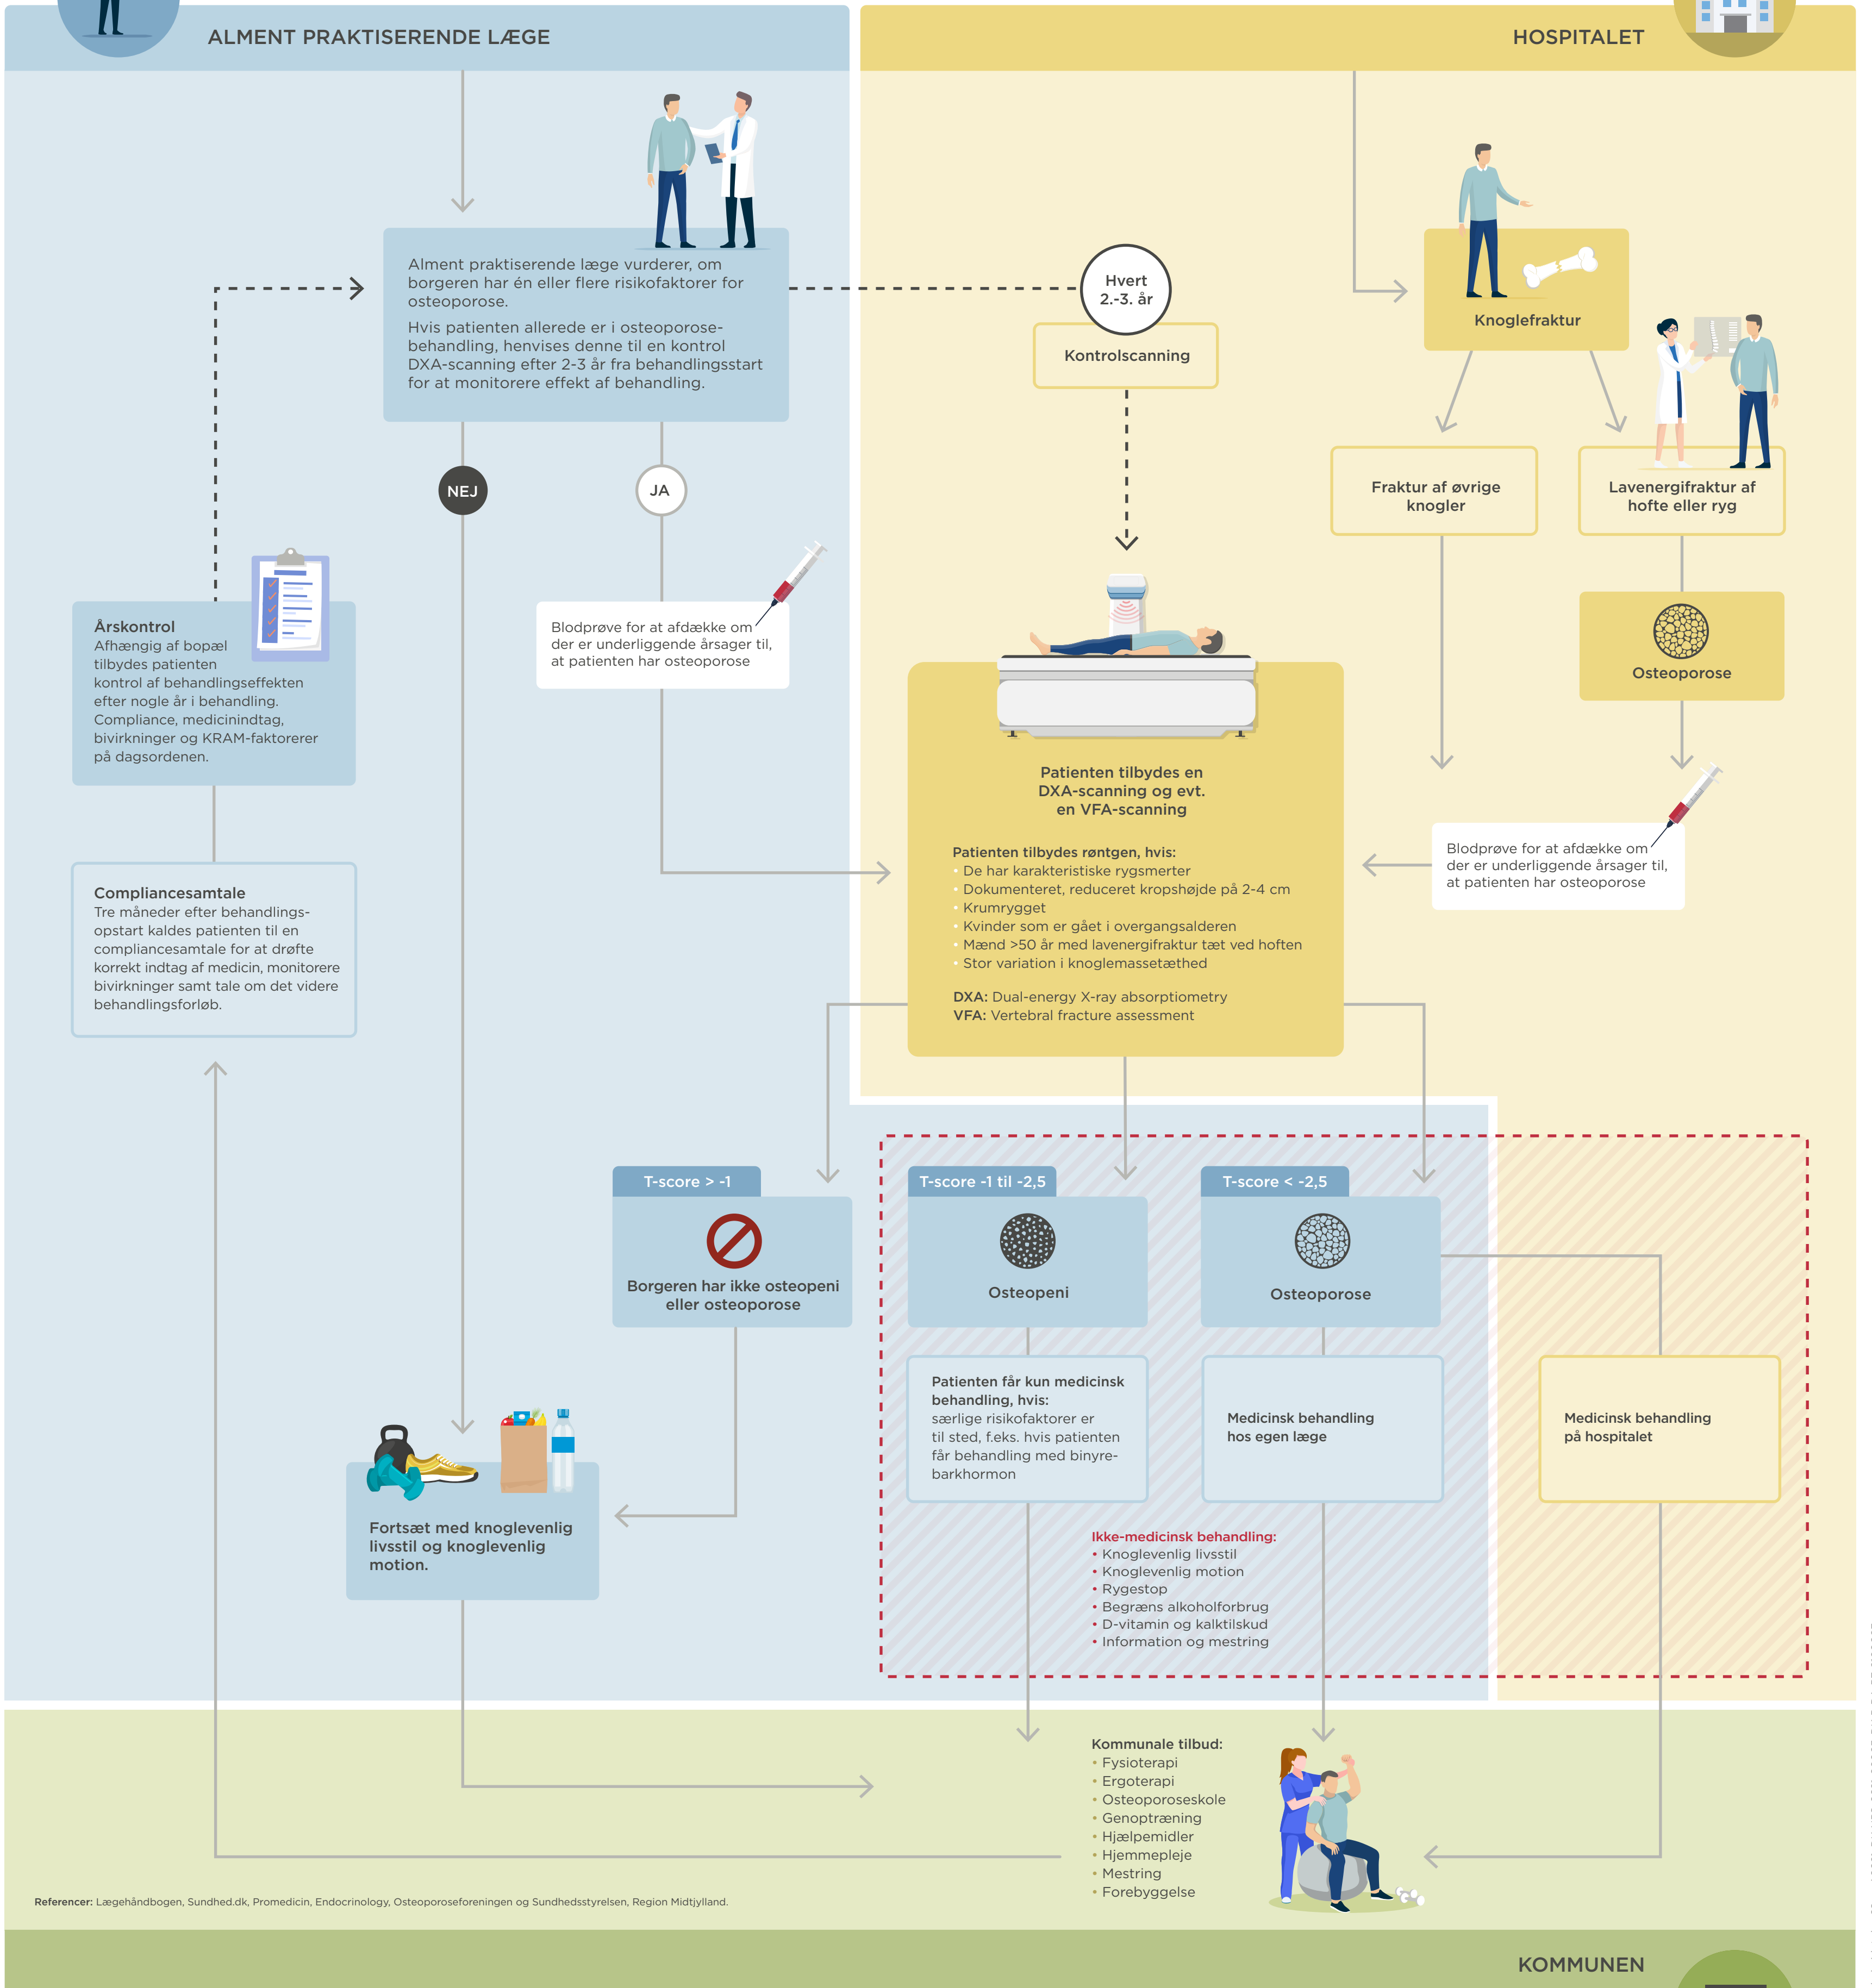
ALMENT PRAKTISERENDE LÆGE

HOSPITALET

Alment praktiserende læge vurderer, om borgeren har én eller flere risikofaktorer for osteoporose.

Hvis patienten allerede er i osteoporosebehandling, henvises denne til en kontrol DXA-scanning efter 2-3 år fra behandlingsstart for at monitorere effekt af behandling.

Hvert 2.-3. år

Kontrolscanning

Knoglefraktur

Fraktur af øvrige knogler

Lavenergifraktur af hofte eller ryg

Osteoporose

NEJ

JA

Årskontrol
Afhængig af bopæl tilbydes patienten kontrol af behandlingseffekten efter nogle år i behandling. Compliance, medicinindtag, bivirkninger og KRAM-faktorerer på dagsordenen.

Blodprøve for at afdække om der er underliggende årsager til, at patienten har osteoporose

Patienten tilbydes en DXA-scanning og evt. en VFA-scanning

Patienten tilbydes røntgen, hvis:
• De har karakteristiske rygsmerter
• Dokumenteret, reduceret kropshøjde på 2-4 cm
• Krumrygget
• Kvinder som er gået i overgangsalderen
• Mænd >50 år med lavenergifraktur tæt ved hoften
• Stor variation i knoglemassetæthed

DXA: Dual-energy X-ray absorptiometry
VFA: Vertebral fracture assessment

Blodprøve for at afdække om der er underliggende årsager til, at patienten har osteoporose

Compliancesamtale
Tre måneder efter behandlingsopstart kaldes patienten til en compliancesamtale for at drøfte korrekt indtag af medicin, monitorere bivirkninger samt tale om det videre behandlingsforløb.

T-score > -1

Borgeren har ikke osteopeni eller osteoporose

T-score -1 til -2,5

Osteopeni

T-score < -2,5

Osteoporose

Patienten får kun medicinsk behandling, hvis:
særlige risikofaktorer er til sted, f.eks. hvis patienten får behandling med binyrebarkhormon

Medicinsk behandling hos egen læge

Medicinsk behandling på hospitalet

Fortsæt med knoglevenlig livsstil og knoglevenlig motion.

Ikke-medicinsk behandling:
• Knoglevenlig livsstil
• Knoglevenlig motion
• Rygestop
• Begræns alkoholforbrug
• D-vitamin og kalktilskud
• Information og mestring

Kommunale tilbud:
• Fysioterapi
• Ergoterapi
• Osteoporoseskole
• Genoptræning
• Hjælpemidler
• Hjemmepleje
• Mestring
• Forebyggelse

Referencer: Lægehåndbogen, Sundhed.dk, Promedicin, Endocrinology, Osteoporoseforeningen og Sundhedsstyrelsen, Region Midtjylland.

KOMMUNEN